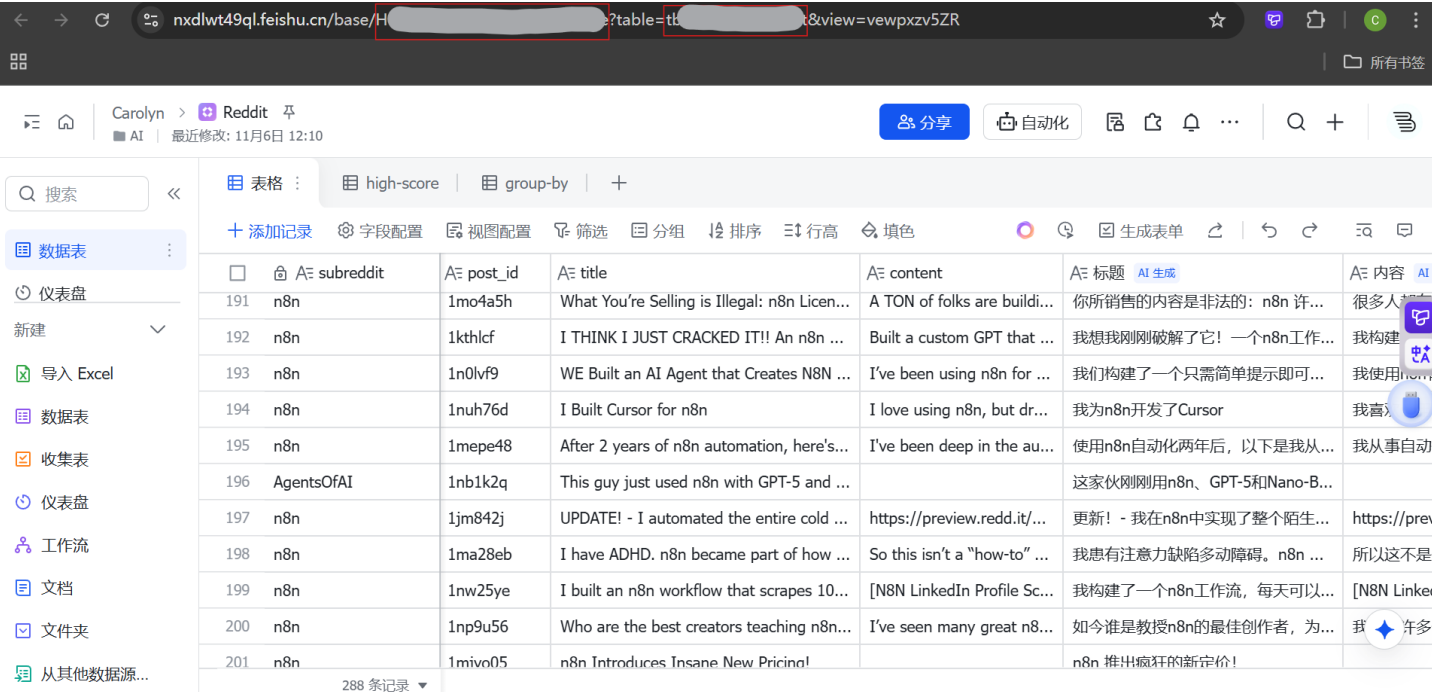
nxdlwt49ql.feishu.cn/base/H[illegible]e?table=tb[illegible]t&view=vewpxzv5ZR

所有书签

Carolyn > Reddit
AI 最近修改: 11月6日 12:10

分享 自动化

搜索

数据表
仪表盘
新建
导入 Excel
数据表
收集表
仪表盘
工作流
文档
文件夹
从其他数据源...

表格 high-score group-by +

添加记录 字段配置 视图配置 筛选 分组 排序 行高 填色 生成表单

| | subreddit | post_id | title | content | 标题 AI 生成 | 内容 AI |
|---|---|---|---|---|---|---|
| 191 | n8n | 1mo4a5h | What You're Selling is Illegal: n8n Licen... | A TON of folks are buildi... | 你所销售的内容是非法的：n8n 许... | 很多人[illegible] |
| 192 | n8n | 1kthlcf | I THINK I JUST CRACKED IT!! An n8n ... | Built a custom GPT that ... | 我想我刚刚破解了它！一个n8n工作... | 我构建 |
| 193 | n8n | 1n0lvf9 | WE Built an AI Agent that Creates N8N ... | I've been using n8n for ... | 我们构建了一个只需简单提示即可... | 我使用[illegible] |
| 194 | n8n | 1nuh76d | I Built Cursor for n8n | I love using n8n, but dr... | 我为n8n开发了Cursor | 我喜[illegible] |
| 195 | n8n | 1mepe48 | After 2 years of n8n automation, here's... | I've been deep in the au... | 使用n8n自动化两年后，以下是我从... | 我从事自动 |
| 196 | AgentsOfAI | 1nb1k2q | This guy just used n8n with GPT-5 and ... | | 这家伙刚刚用n8n、GPT-5和Nano-B... | |
| 197 | n8n | 1jm842j | UPDATE! - I automated the entire cold ... | https://preview.redd.it/... | 更新！- 我在n8n中实现了整个陌生... | https://prev |
| 198 | n8n | 1ma28eb | I have ADHD. n8n became part of how ... | So this isn't a "how-to" ... | 我患有注意力缺陷多动障碍。n8n ... | 所以这不是 |
| 199 | n8n | 1nw25ye | I built an n8n workflow that scrapes 10... | [N8N LinkedIn Profile Sc... | 我构建了一个n8n工作流，每天可以... | [N8N Linke |
| 200 | n8n | 1np9u56 | Who are the best creators teaching n8n... | I've seen many great n8... | 如今谁是教授n8n的最佳创作者，为... | 我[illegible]许多 |
| 201 | n8n | 1mjyo05 | n8n Introduces Insane New Pricing! | | n8n 推出疯狂的新定价！ | |

288 条记录